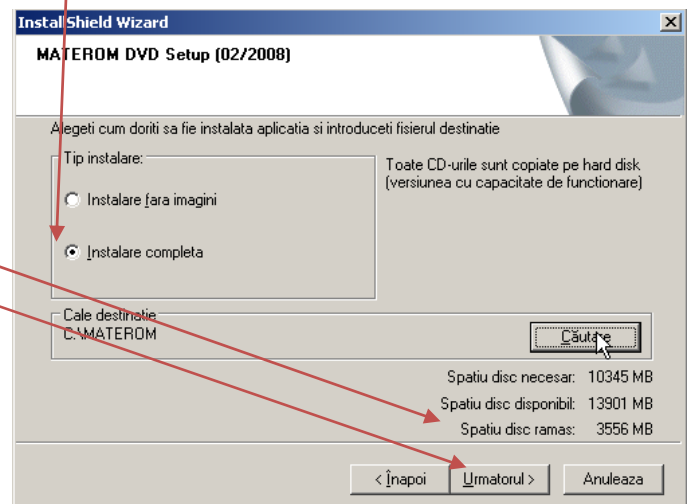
InstallShield Wizard

MATEROM DVD Setup (02/2008)

Alegeti cum doriti sa fie instalata aplicatia si introduceti fisierul destinatie

Tip instalare:

Instalare fara imagini

Instalare completa

Toate CD-urile sunt copiate pe hard disk (versiunea cu capacitate de functionare)

Cale destinatie
C:\MATEROM

Cautare

Spatiu disc necesar: 10345 MB
Spatiu disc disponibil: 13901 MB
Spatiu disc ramas: 3556 MB

< Înapoi
Urmatorul >
Anuleaza